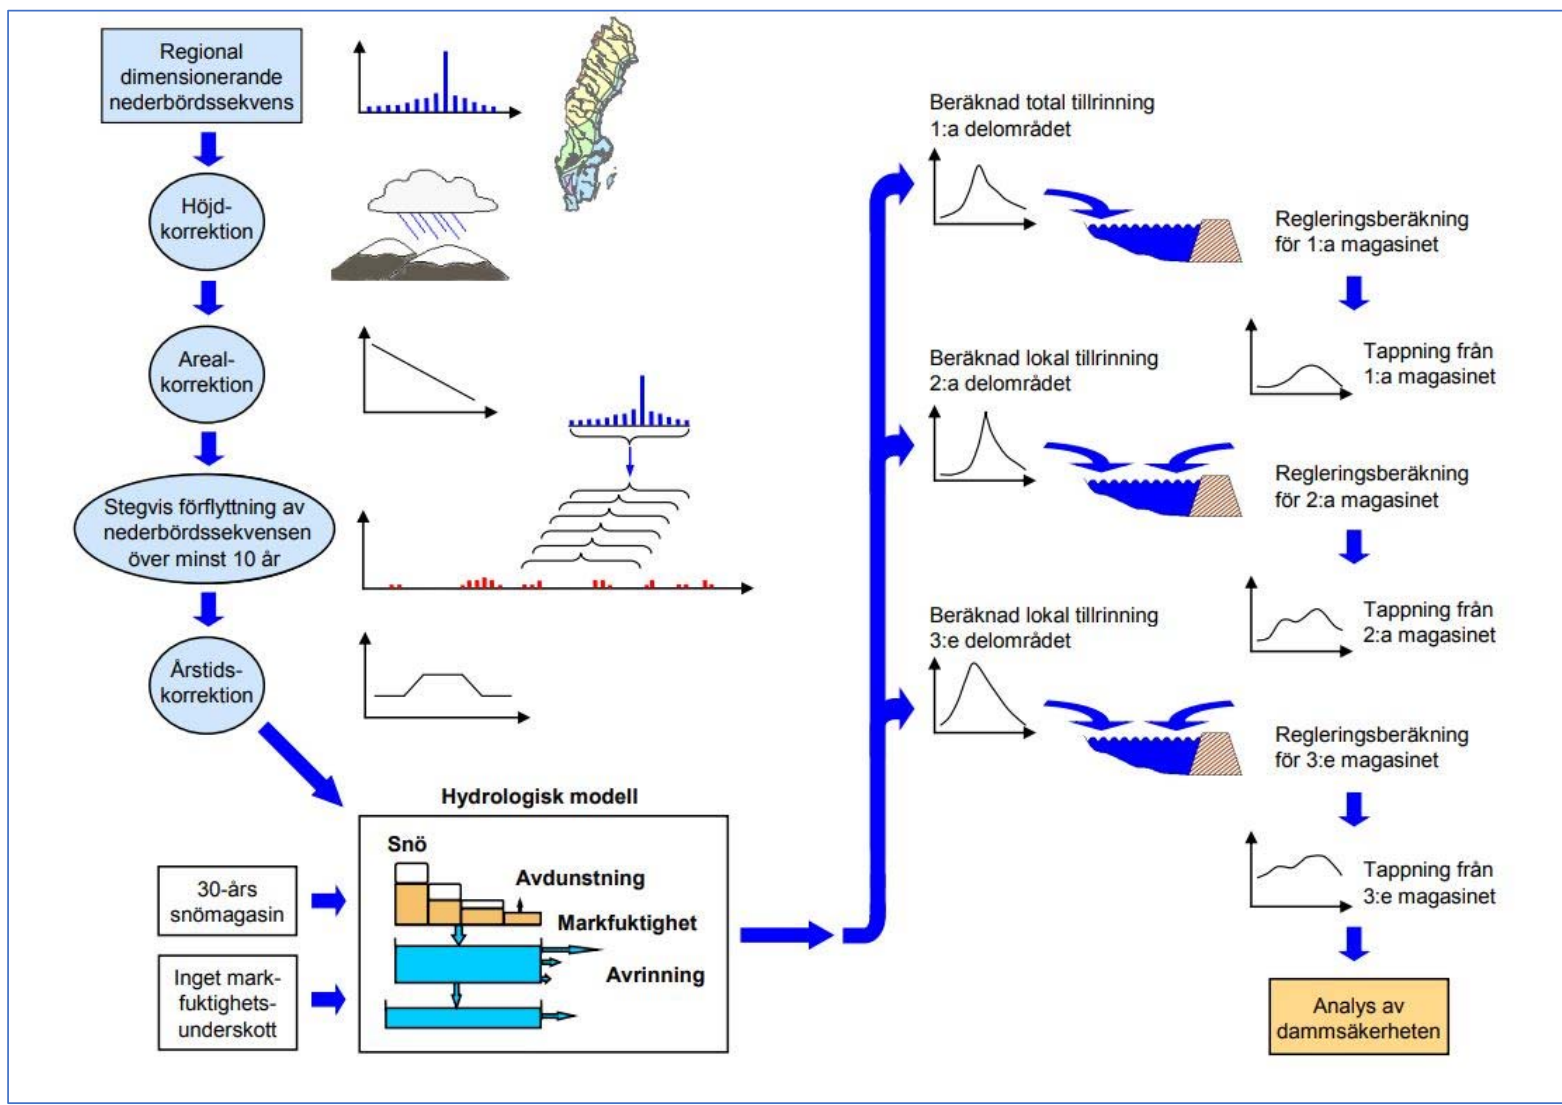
Regional dimensionerande nederbördssekvens

Höjd-korrektion

Areal-korrektion

Stegvis förflyttning av nederbördssekvensen över minst 10 år

Årstids-korrektion

Hydrologisk modell

Snö

Avdunstning

Markfuktighet

Avrinning

30-års snömagasin

Inget mark-fuktighets-underskott

Beräknad total tillrinning 1:a delområdet

Regleringsberäkning för 1:a magasinet

Tappning från 1:a magasinet

Beräknad lokal tillrinning 2:a delområdet

Regleringsberäkning för 2:a magasinet

Tappning från 2:a magasinet

Beräknad lokal tillrinning 3:e delområdet

Regleringsberäkning för 3:e magasinet

Tappning från 3:e magasinet

Analys av dammsäkerheten